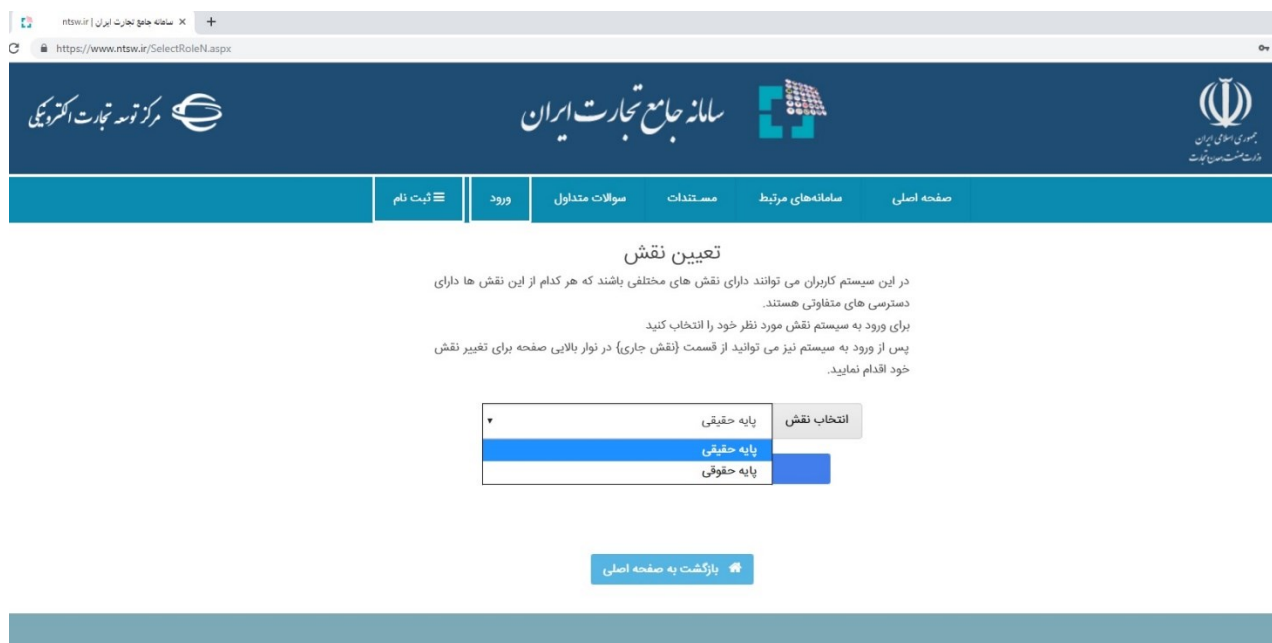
سامانه جامع تجارت ایران | ntsw.ir
https://www.ntsw.ir/SelectRoleN.aspx

جمهوری اسلامی ایران
وزارت صنعت، معدن و تجارت

سامانه جامع تجارت ایران

مرکز توسعه تجارت الکترونیکی

صفحه اصلی
سامانه‌های مرتبط
مستندات
سوالات متداول
ورود
ثبت نام

تعیین نقش

در این سیستم کاربران می توانند دارای نقش های مختلفی باشند که هر کدام از این نقش ها دارای دسترسی های متفاوتی هستند.
برای ورود به سیستم نقش مورد نظر خود را انتخاب کنید
پس از ورود به سیستم نیز می توانید از قسمت {نقش جاری} در نوار بالایی صفحه برای تغییر نقش خود اقدام نمایید.

انتخاب نقش
پایه حقیقی
پایه حقیقی
پایه حقوقی

بازگشت به صفحه اصلی